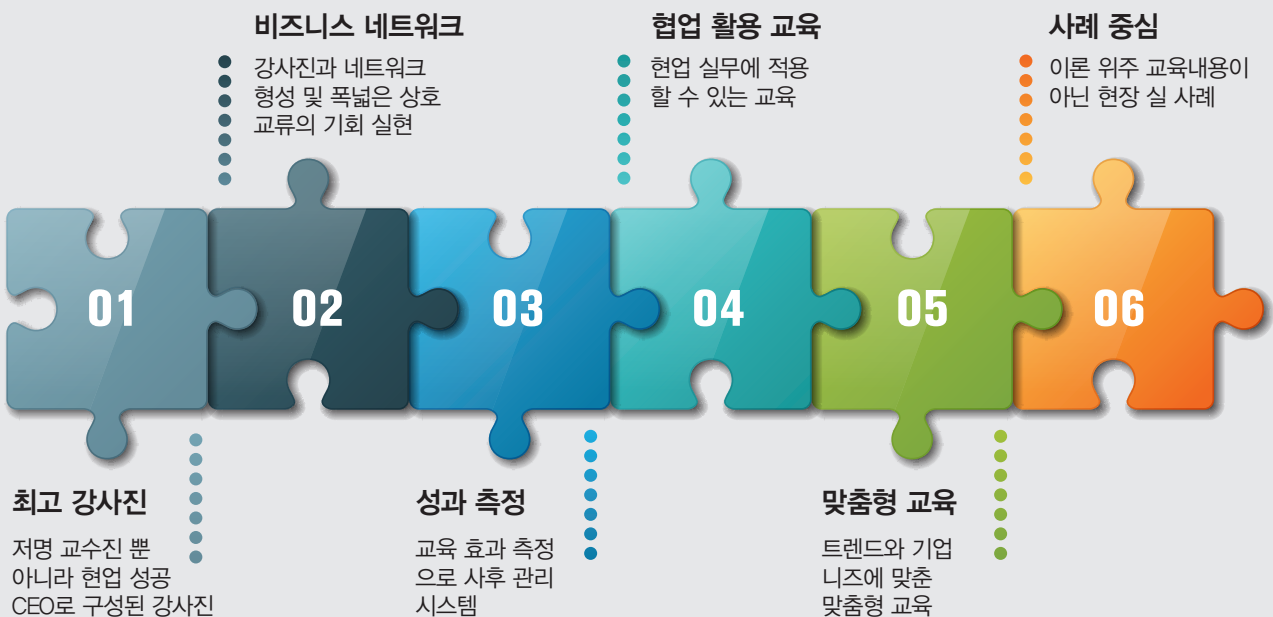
비즈니스 네트워크

강사진과 네트워크 형성 및 폭넓은 상호 교류의 기회 실현

협업 활용 교육

현업 실무에 적용 할 수 있는 교육

사례 중심

이론 위주 교육내용이 아닌 현장 실 사례

01

02

03

04

05

06

최고 강사진

저명 교수진 뿐 아니라 현업 성공 CEO로 구성된 강사진

성과 측정

교육 효과 측정 으로 사후 관리 시스템

맞춤형 교육

트렌드와 기업 니즈에 맞춘 맞춤형 교육